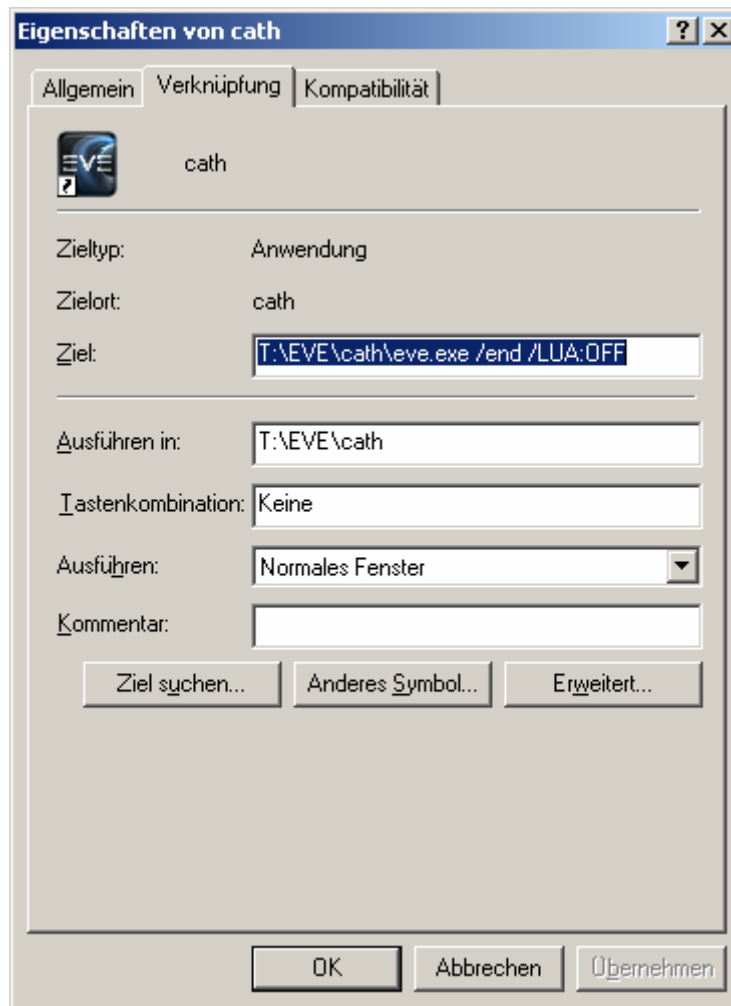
Eigenschaften von cath

?

X

Allgemein

Verknüpfung

Kompatibilität

EVE

cath

Zieltyp: Anwendung

Zielort: cath

Ziel: T:\EVE\cath\eve.exe /end /LUA:OFF

Ausführen in: T:\EVE\cath

Tastenkombination: Keine

Ausführen: Normales Fenster

Kommentar:

Ziel suchen...

Anderes Symbol...

Erweitert...

OK

Abbrechen

Übernehmen